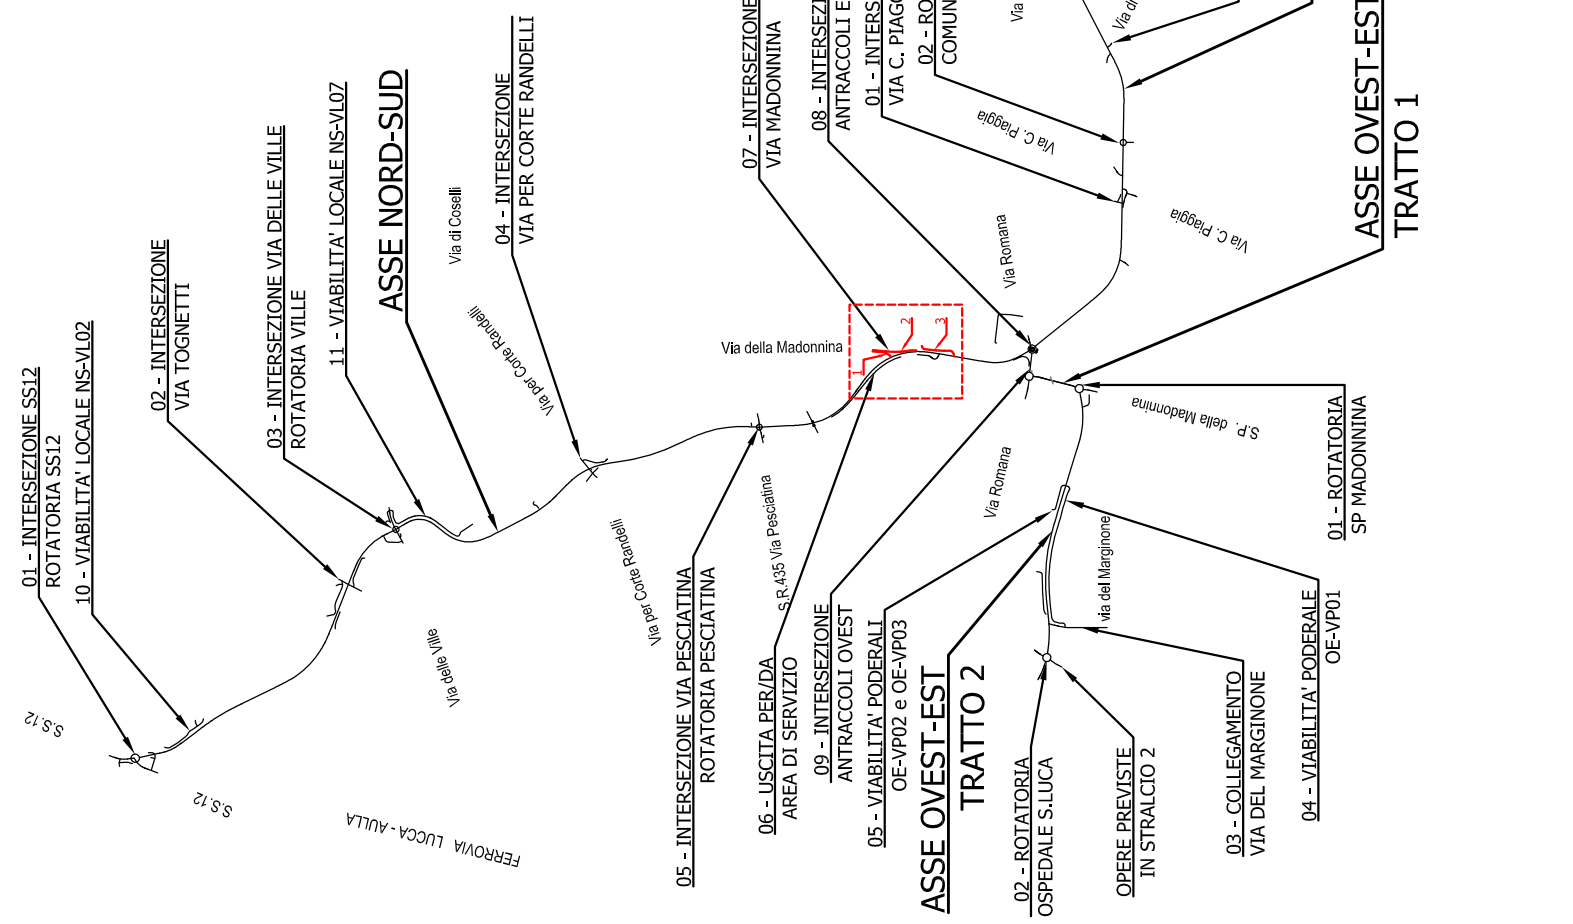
01 - INTERSEZIONE SS12
ROTATORIA SS12

10 - VIABILITA' LOCALE NS-VL02

02 - INTERSEZIONE
VIA TOGNETTI

03 - INTERSEZIONE VIA DELLE VILLE
ROTATORIA VILLE

11 - VIABILITA' LOCALE NS-VL07

ASSE NORD-SUD

Via di Coselli

04 - INTERSEZIONE
VIA PER CORTE RANDELLI

Via per Corte Randelli

07 - INTERSEZIONE
VIA MADONNINA

08 - INTERSEZI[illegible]
ANTRACCOLI E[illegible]

01 - INTERS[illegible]
VIA C. PIAG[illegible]

02 - RO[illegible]
COMUN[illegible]

Via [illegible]

Via di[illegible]

Via C. Piaggia

Via C. Piaggia

ASSE OVEST-EST
TRATTO 1

Via Romana

Via della Madonnina

1
2
3

S.P. della Madonnina

01 - ROTATORIA
SP MADONNINA

S.S.12

S.S.12

FERROVIA LUCCA - AULLA

Via delle Ville

Via per Corte Randelli

05 - INTERSEZIONE VIA PESCIATINA
ROTATORIA PESCIATINA

S.R.435 Via Pesciatina

06 - USCITA PER/DA
AREA DI SERVIZIO

09 - INTERSEZIONE
ANTRACCOLI OVEST

05 - VIABILITA' PODERALI
OE-VP02 e OE-VP03

ASSE OVEST-EST
TRATTO 2

Via Romana

Via del Marginone

02 - ROTATORIA
OSPEDALE S.LUCA

OPERE PREVISTE
IN STRALCIO 2

03 - COLLEGAMENTO
VIA DEL MARGINONE

04 - VIABILITA' PODERALE
OE-VP01